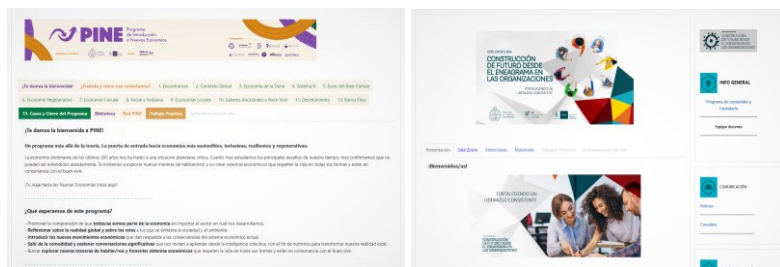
PINE Programa de Iniciación a Nueva Economía

¡Te damos la bienvenida! ¿Cuándo y cómo nos conectamos? 1. Encontremos 2. Contexto Global 3. Economía de la Dona 4. Sistema B 5. Econ. del Bien Común 6. Economía Regenerativa 7. Economía Circular 8. Social y Solidaria 9. Economías Locales 10. Saberes Ancestrales y Buen Vivir 11. Decrecimiento 12. Banca Ética 13. Casos y Cierre del Programa Biblioteca Red PINE Trabajo Práctico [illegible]

¡Te damos la bienvenida a PINE!

Un programa más allá de la teoría. La puerta de entrada hacia economías más sostenibles, inclusivas, resilientes y regenerativas.

La economía dominante de los últimos 200 años nos ha traído a una situación planetaria crítica. Cuando más estudiamos los principales desafíos de nuestro tiempo, más confirmamos que no pueden ser entendidos aisladamente. Te invitamos a explorar nuevas maneras de habitar(nos) y co-crear sistemas económicos que respeten la vida en todas sus formas y estén en consonancia con el buen vivir.

¡Yo elijo hacia las Nuevas Economías inicia aquí!

¿Qué esperamos de este programa?

- Promover la comprensión de que todos/as somos parte de la economía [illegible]
- Reflexionar sobre la realidad global y sobre los roles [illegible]
- Introducir los nuevos movimientos económicos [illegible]
- Salir de la comodidad y sostener conversaciones significativas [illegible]
- Buscar explorar nuevas maneras de habitar(nos) y fomentar sistemas económicos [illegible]

DIPLOMATURA CONSTRUCCIÓN DE FUTURO DESDE EL ENEAGRAMA EN LAS ORGANIZACIONES

FORTALECIENDO UN LIDERAZGO CONSCIENTE

Presentación Sala Zoom Videoclases Materiales Trabajo Práctico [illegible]

¡Bienvenidos/as!

FORTALECIENDO UN LIDERAZGO CONSCIENTE

CONSTRUCCIÓN DE FUTURO DESDE EL ENEAGRAMA EN LAS ORGANIZACIONES

CONSTRUCCIÓN DE FUTURO DESDE EL ENEAGRAMA EN LAS ORGANIZACIONES

INFO GENERAL

Programa de contenidos y Calendario

Equipo docente

COMUNICACIÓN

Noticias

Consultas